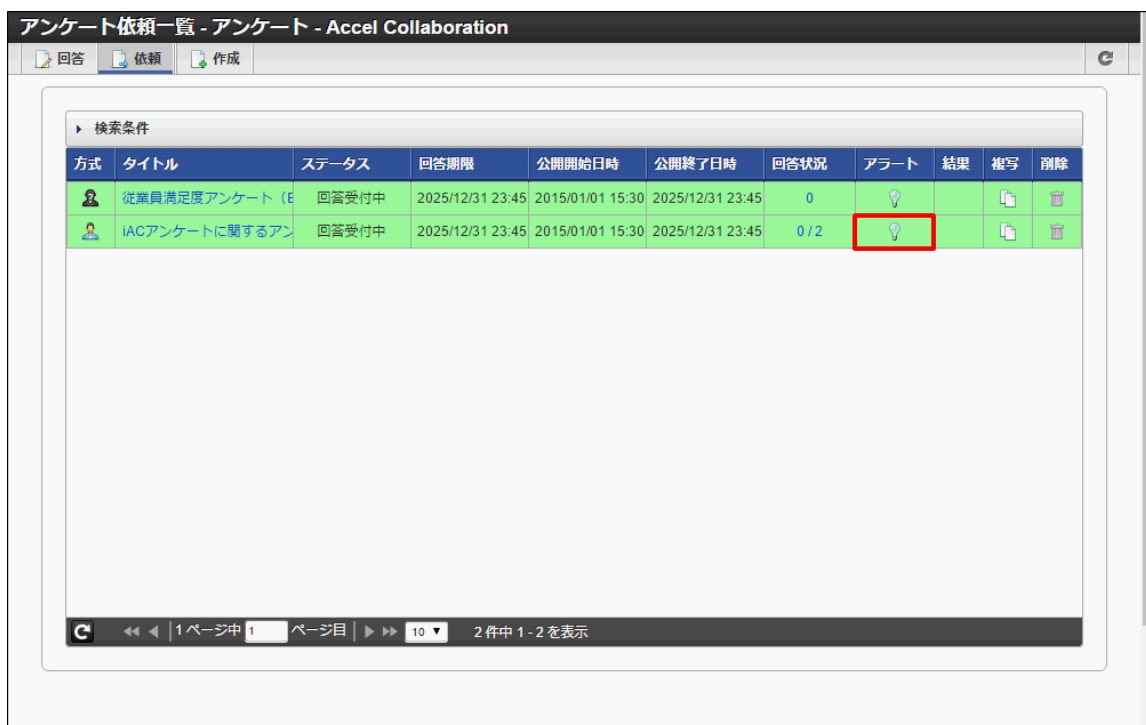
アンケート依頼一覧 - アンケート - Accel Collaboration

回答 依頼 作成

検索条件

| 方式 | タイトル | ステータス | 回答期限 | 公開開始日時 | 公開終了日時 | 回答状況 | アラート | 結果 | 複写 | 削除 |
|---|---|---|---|---|---|---|---|---|---|---|
| | 従業員満足度アンケート（E | 回答受付中 | 2025/12/31 23:45 | 2015/01/01 15:30 | 2025/12/31 23:45 | 0 | | | | |
| | iACアンケートに関するアン | 回答受付中 | 2025/12/31 23:45 | 2015/01/01 15:30 | 2025/12/31 23:45 | 0 / 2 | | | | |

1ページ中 1 ページ目 10 2件中 1 - 2 を表示